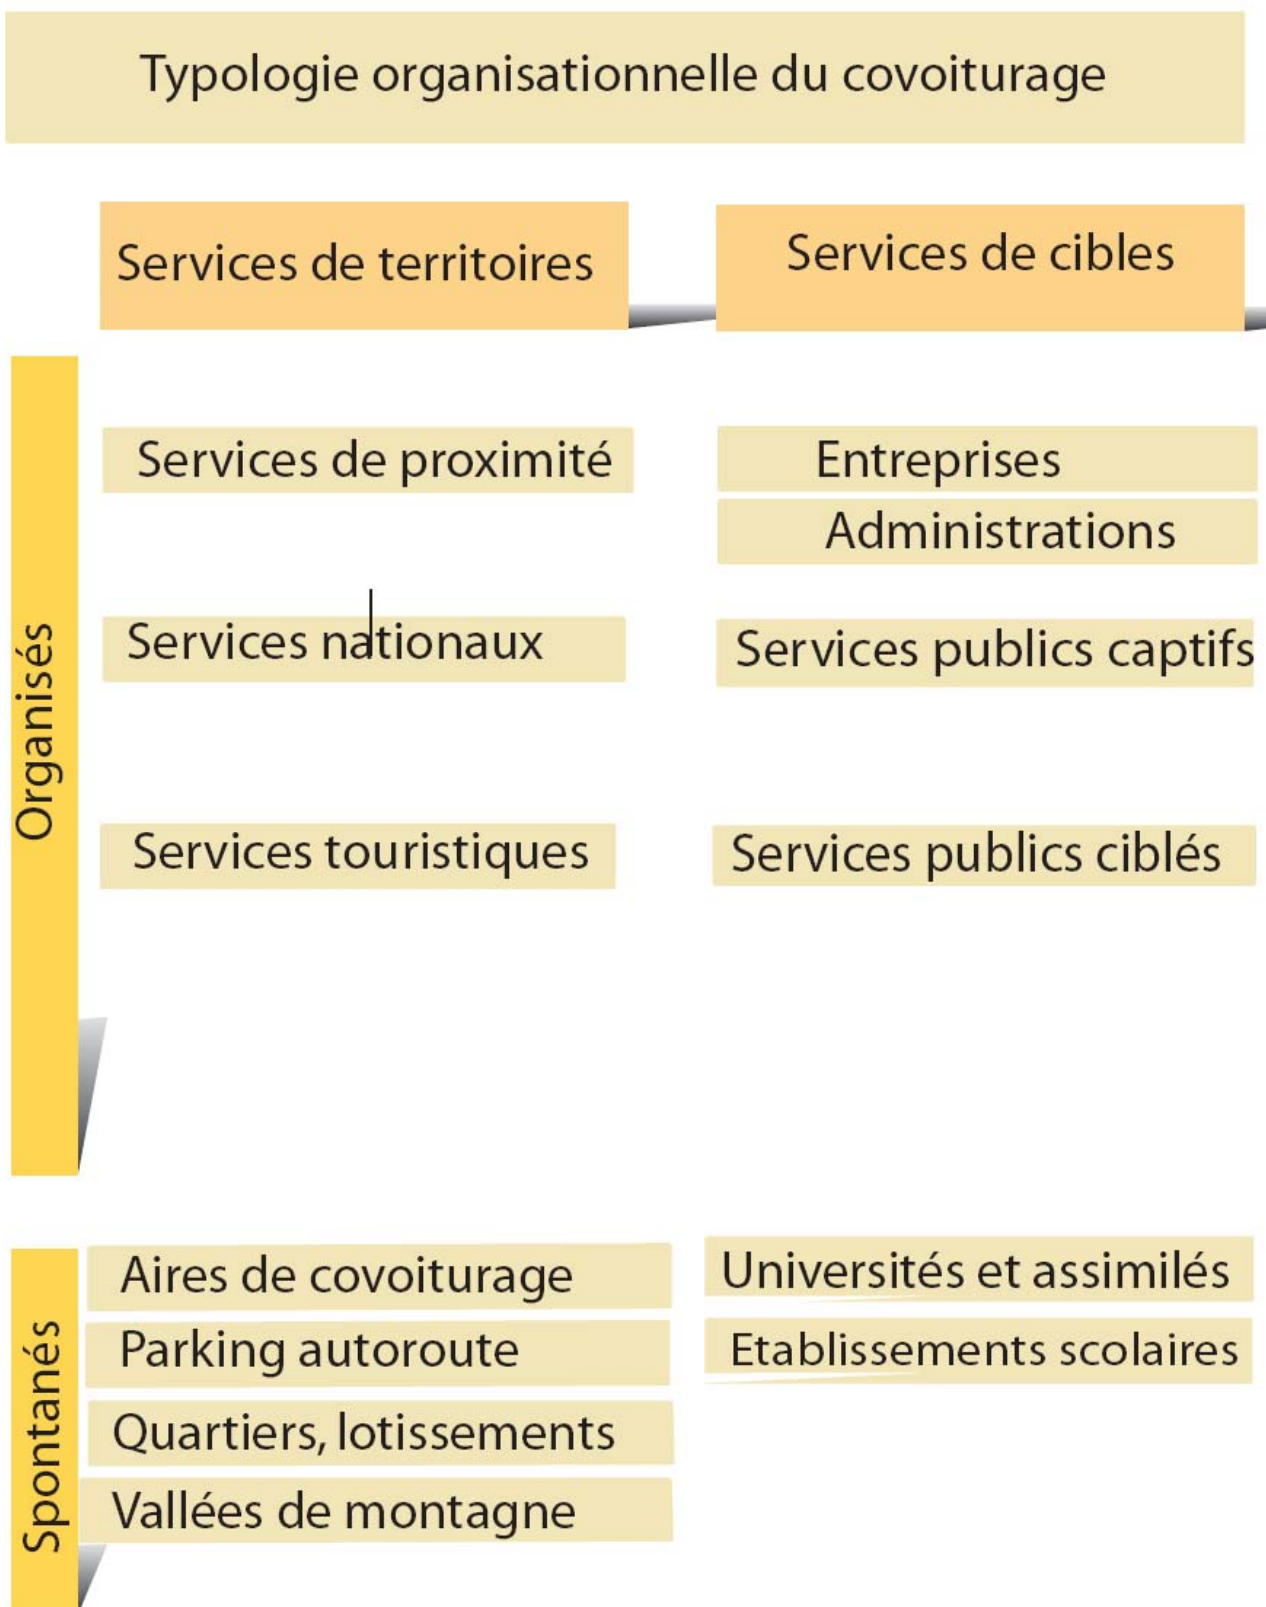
Typologie organisationnelle du covoiturage

Services de territoires

Services de cibles

Organisés

Services de proximité

Entreprises

Administrations

Services nationaux

Services publics captifs

Services touristiques

Services publics ciblés

Spontanés

Aires de covoiturage

Parking autoroute

Quartiers, lotissements

Vallées de montagne

Universités et assimilés

Etablissements scolaires